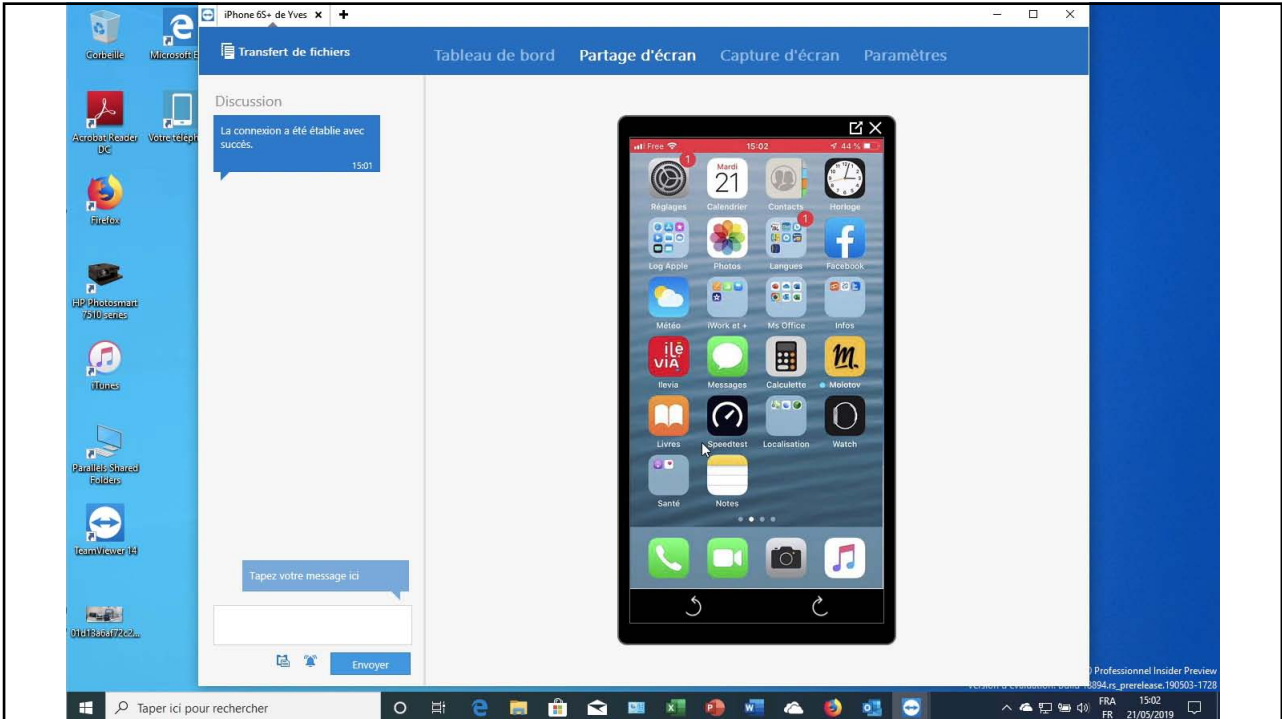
Corbeille
Microsoft E
Acrobat Reader DC
Votre télépho
Firefox
HP Photosmart 7510 series
iTunes
Parallels Shared Folders
TeamViewer 14
01d13a6af72c2...

iPhone 6S+ de Yves ×
+

Transfert de fichiers
Tableau de bord
Partage d'écran
Capture d'écran
Paramètres

Discussion
La connexion a été établie avec succès.
15:01

Tapez votre message ici
Envoyer

Free
15:02
44 %
1
Mardi
21
Réglages
Calendrier
Contacts
Horloge
1
Log Apple
Photos
Langues
Facebook
Météo
iWork et +
Ms Office
Infos
Ilevia
Messages
Calculette
Molotov
Livres
Speedtest
Localisation
Watch
Santé
Notes

Professionnel Insider Preview
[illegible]6894.rs_prerelease.190503-1728

Taper ici pour rechercher
FRA FR
15:02
21/05/2019